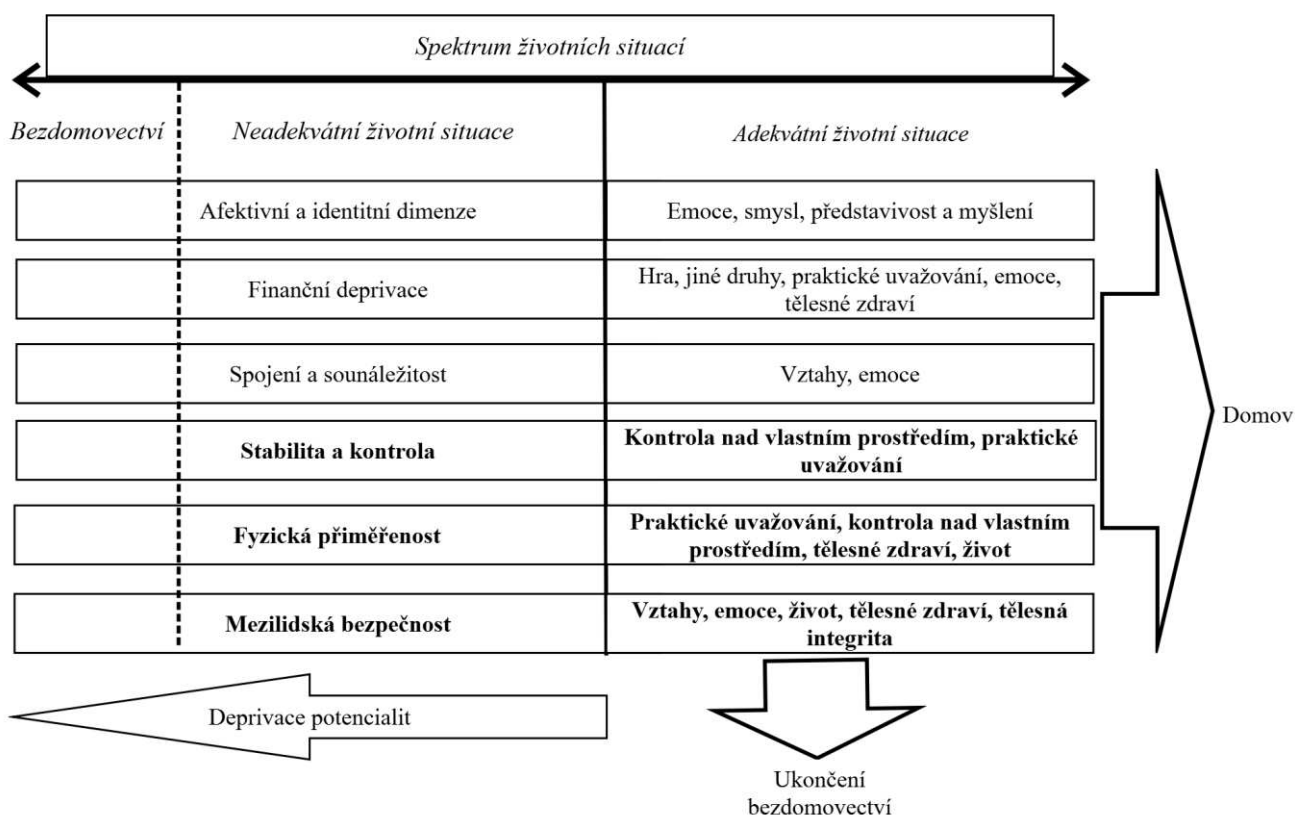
Spektrum životních situací

Bezdomovectví

Neadekvátní životní situace

Adekvátní životní situace

| Neadekvátní životní situace | Adekvátní životní situace |
|---|---|
| Afektivní a identitní dimenze | Emoce, smysl, představivost a myšlení |
| Finanční deprivace | Hra, jiné druhy, praktické uvažování, emoce, tělesné zdraví |
| Spojení a sounáležitost | Vztahy, emoce |
| **Stabilita a kontrola** | **Kontrola nad vlastním prostředím, praktické uvažování** |
| **Fyzická přiměřenost** | **Praktické uvažování, kontrola nad vlastním prostředím, tělesné zdraví, život** |
| **Mezilidská bezpečnost** | **Vztahy, emoce, život, tělesné zdraví, tělesná integrita** |

Domov

Deprivace potencialit

Ukončení bezdomovectví